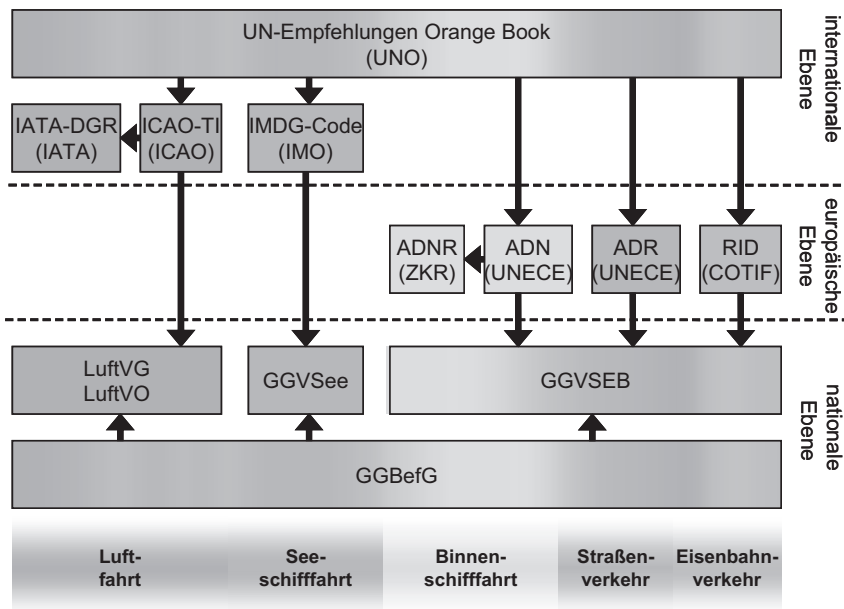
UN-Empfehlungen Orange Book
(UNO)

internationale Ebene

IATA-DGR
(IATA)

ICAO-TI
(ICAO)

IMDG-Code
(IMO)

europäische Ebene

ADNR
(ZKR)

ADN
(UNECE)

ADR
(UNECE)

RID
(COTIF)

LuftVG
LuftVO

GGVSee

GGVSEB

nationale Ebene

GGBefG

Luftfahrt

Seeschifffahrt

Binnenschifffahrt

Straßenverkehr

Eisenbahnverkehr